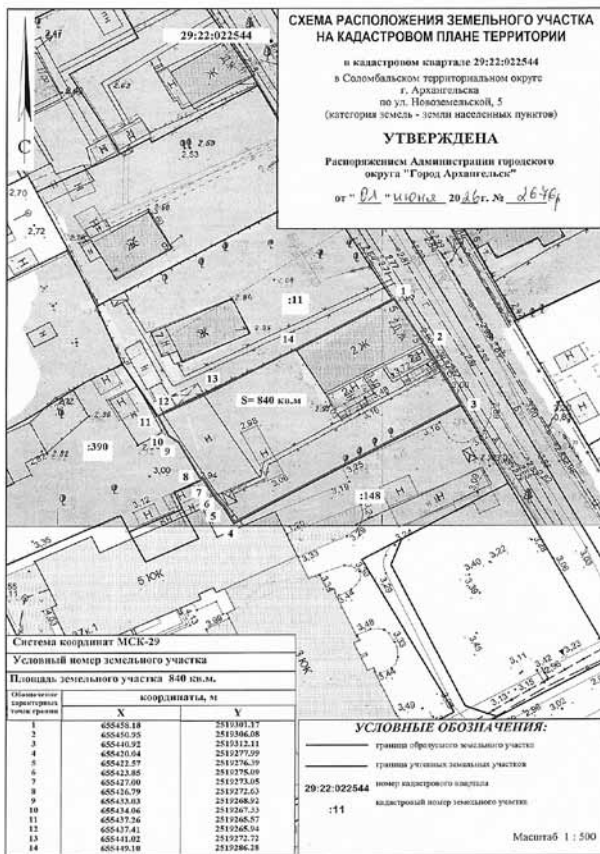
СХЕМА РАСПОЛОЖЕНИЯ ЗЕМЕЛЬНОГО УЧАСТКА НА КАДАСТРОВОМ ПЛАНЕ ТЕРРИТОРИИ

в кадастровом квартале 29:22:022544
в Соломбальском территориальном округе г. Архангельска
по ул. Новоземельской, 5
(категория земель - земли населенных пунктов)

УТВЕРЖДЕНА

Распоряжением Администрации городского округа "Город Архангельск"

от "01" июня 2026 г. № 2646р

29:22:022544

С

2,47

2.53

2.63

2,70

2,72

Н

Н

Ж

:11

2.86

1

2

2 Ж

3 КЖ

3

14

13

12

11

10

9

8

7

6

5

4

S= 840 кв.м

2.88

2.92

3.00

2.94

3.12

3.25

3.06

3.16

3.19

:390

:148

3.35

5 КЖ

3.33

3.40

3.22

3.45

3.48

3.11

3.49

3.23

Н

Система координат МСК-29

Условный номер земельного участка

Площадь земельного участка 840 кв.м.

| Обозначение характерных точек границ | координаты, м X | Y |
|---|---|---|
| 1 | 655458.18 | 2519301.17 |
| 2 | 655450.95 | 2519306.08 |
| 3 | 655440.92 | 2519312.11 |
| 4 | 655420.04 | 2519277.09 |
| 5 | 655422.57 | 2519276.39 |
| 6 | 655423.85 | 2519275.09 |
| 7 | 655427.00 | 2519273.05 |
| 8 | 655426.79 | 2519272.63 |
| 9 | 655433.03 | 2519268.92 |
| 10 | 655434.06 | 2519267.33 |
| 11 | 655437.26 | 2519265.57 |
| 12 | 655437.41 | 2519265.94 |
| 13 | 655441.02 | 2519272.72 |
| 14 | 655449.10 | 2519286.28 |

УСЛОВНЫЕ ОБОЗНАЧЕНИЯ:

граница образуемого земельного участка

граница учтенных земельных участков

29:22:022544 номер кадастрового квартала

:11 кадастровый номер земельного участка

Масштаб 1 : 500